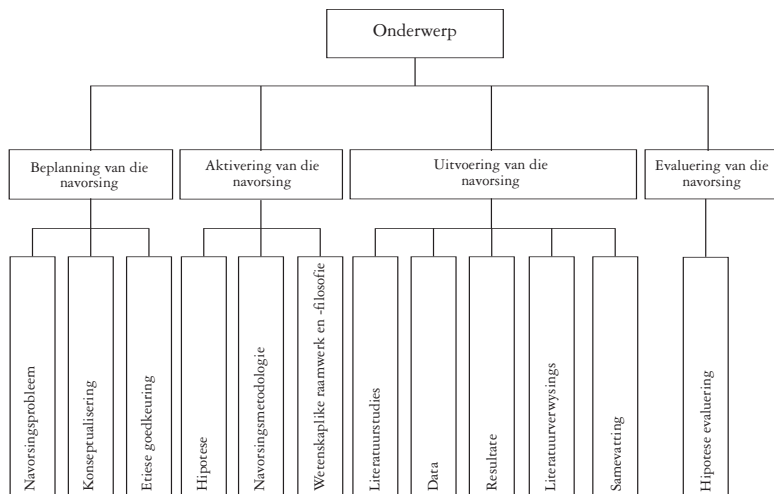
Onderwerp

Beplanning van die navorsing

Aktivering van die navorsing

Uitvoering van die navorsing

Evaluering van die navorsing

Navorsingsprobleem

Konseptualisering

Etiese goedkeuring

Hipotese

Navorsingsmetodologie

Wetenskaplike raamwerk en -filosofie

Literatuurstudies

Data

Resultate

Literatuurverwysings

Samevatting

Hipotese evaluering